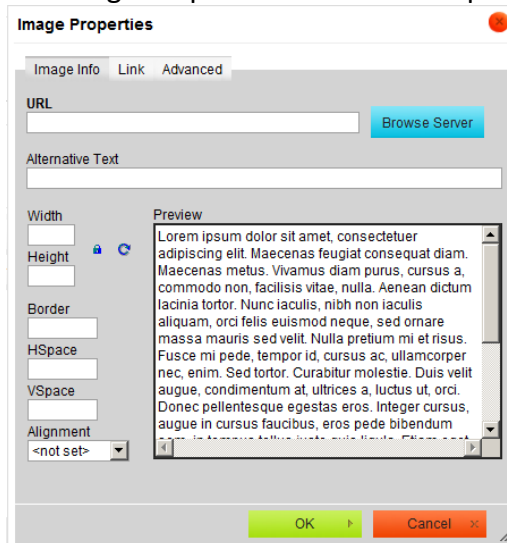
Image Properties

Image Info | Link | Advanced

URL

Browse Server

Alternative Text

Width

Height

Border

HSpace

VSpace

Alignment

<not set>

Preview

Lorem ipsum dolor sit amet, consectetuer adipiscing elit. Maecenas feugiat consequat diam. Maecenas metus. Vivamus diam purus, cursus a, commodo non, facilisis vitae, nulla. Aenean dictum lacinia tortor. Nunc iaculis, nibh non iaculis aliquam, orci felis euismod neque, sed ornare massa mauris sed velit. Nulla pretium mi et risus. Fusce mi pede, tempor id, cursus ac, ullamcorper nec, enim. Sed tortor. Curabitur molestie. Duis velit augue, condimentum at, ultrices a, luctus ut, orci. Donec pellentesque egestas eros. Integer cursus, augue in cursus faucibus, eros pede bibendum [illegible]

OK

Cancel